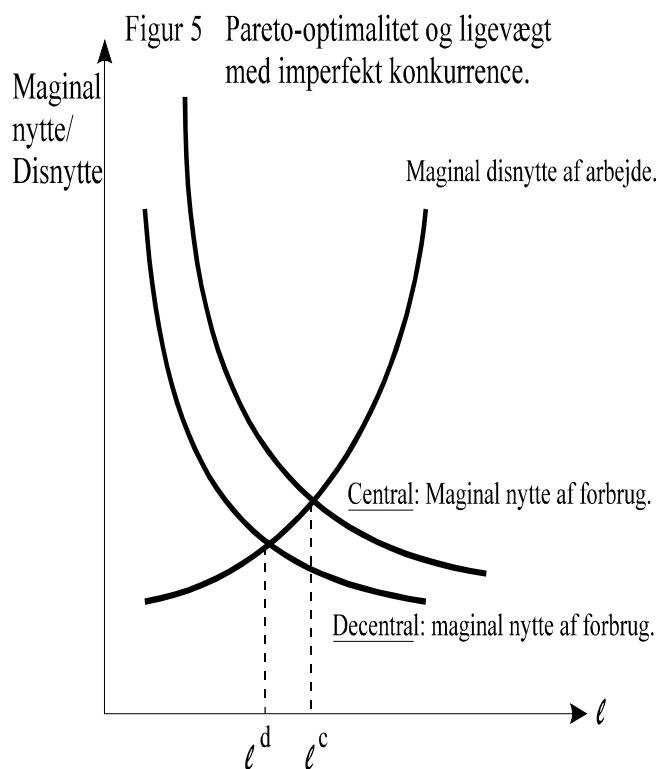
Figur 5 Pareto-optimalitet og ligevægt med imperfekt konkurrence.

Maginal nytte/ Disnytte

Maginal disnytte af arbejde.

Central: Maginal nytte af forbrug.

Decentral: maginal nytte af forbrug.

$\ell$

$\ell^d$

$\ell^c$